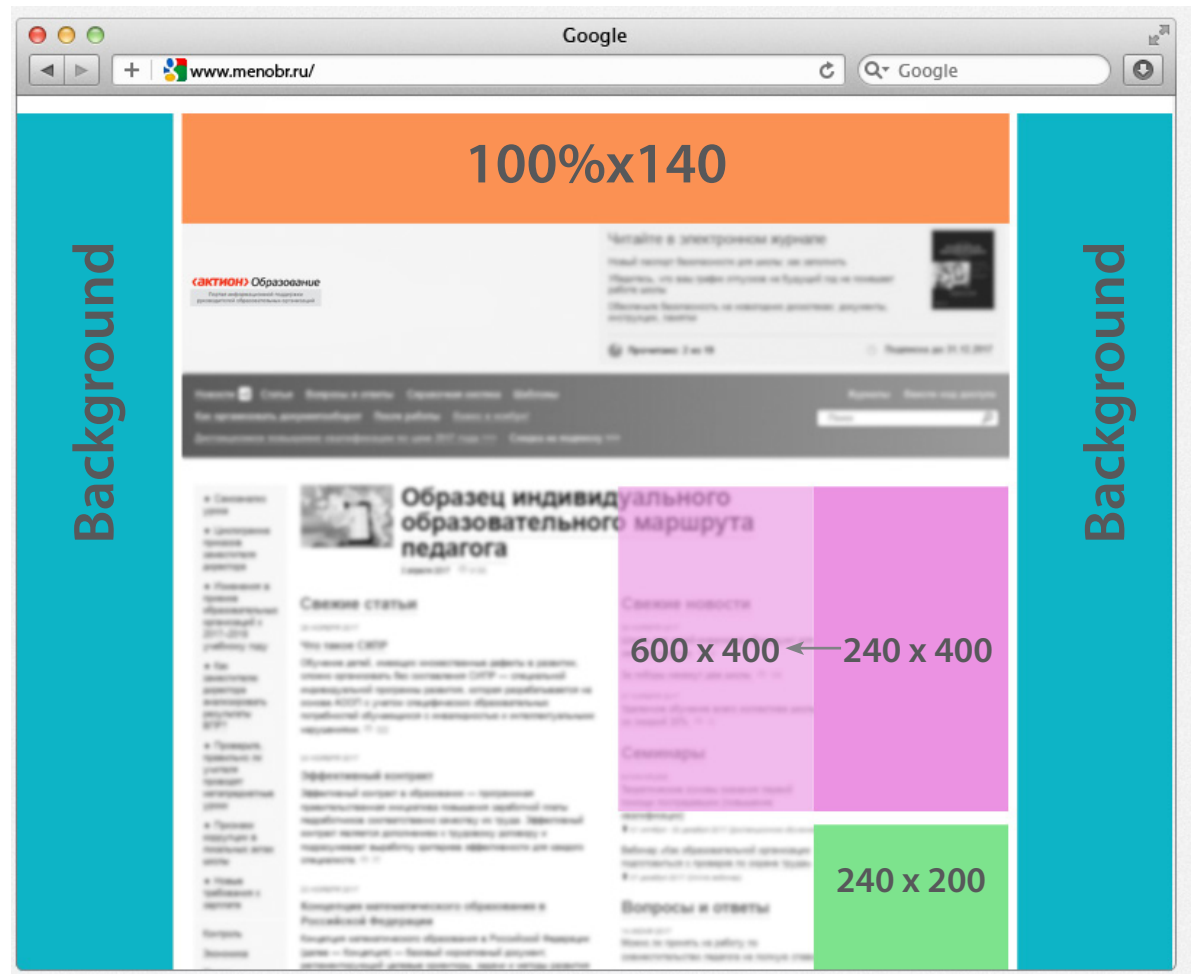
Google

www.menobr.ru/

Google

100%x140

Background

Background

«актион» Образование

Читайте в электронном журнале

Образец индивидуального образовательного маршрута педагога

Свежие статьи

Свежие новости

Семинары

Вопросы и ответы

600 x 400

240 x 400

240 x 200